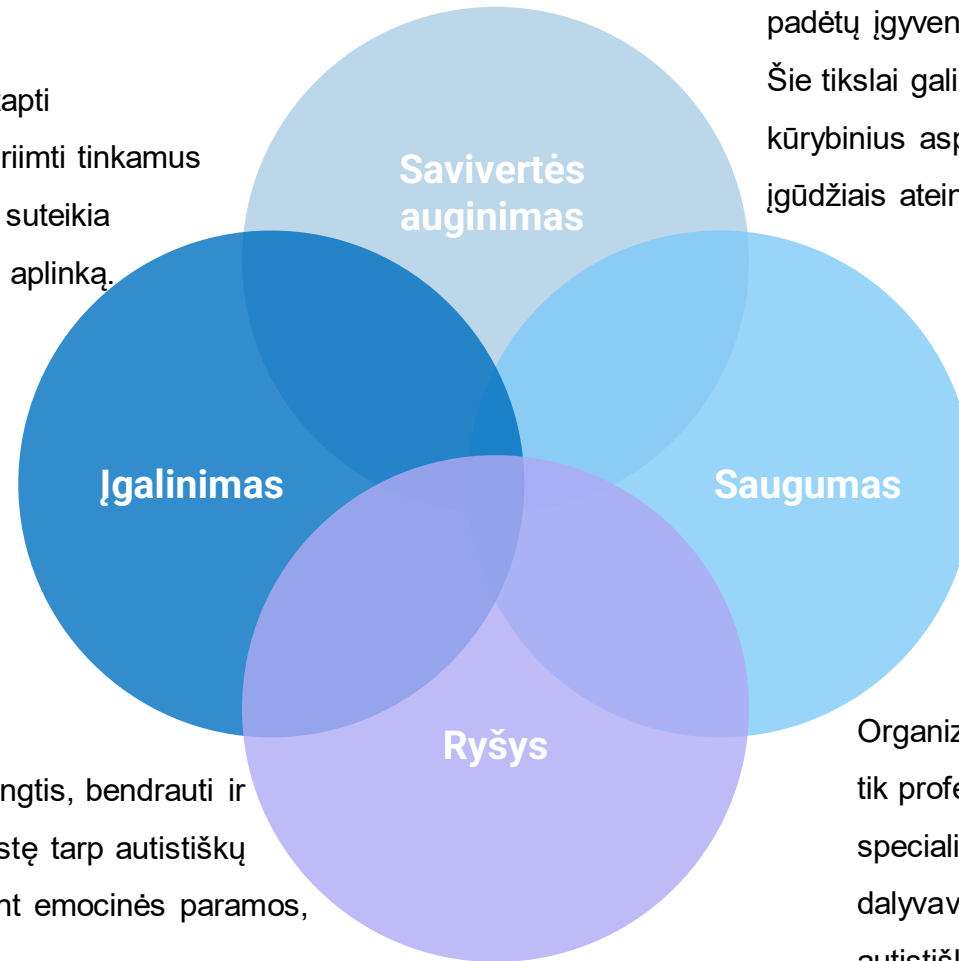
apti
riimti tinkamus
suteikia
aplinką.

padėtų įgyven
Šie tikslai gali
kūrybinius asp
įgūdžiais atein

Savivertės auginimas

Įgalinimas

Saugumas

Ryšys

ngtis, bendrauti ir
stę tarp autistiškų
nt emocinės paramos,

Organiz
tik profe
speciali
dalyvav
autistišk